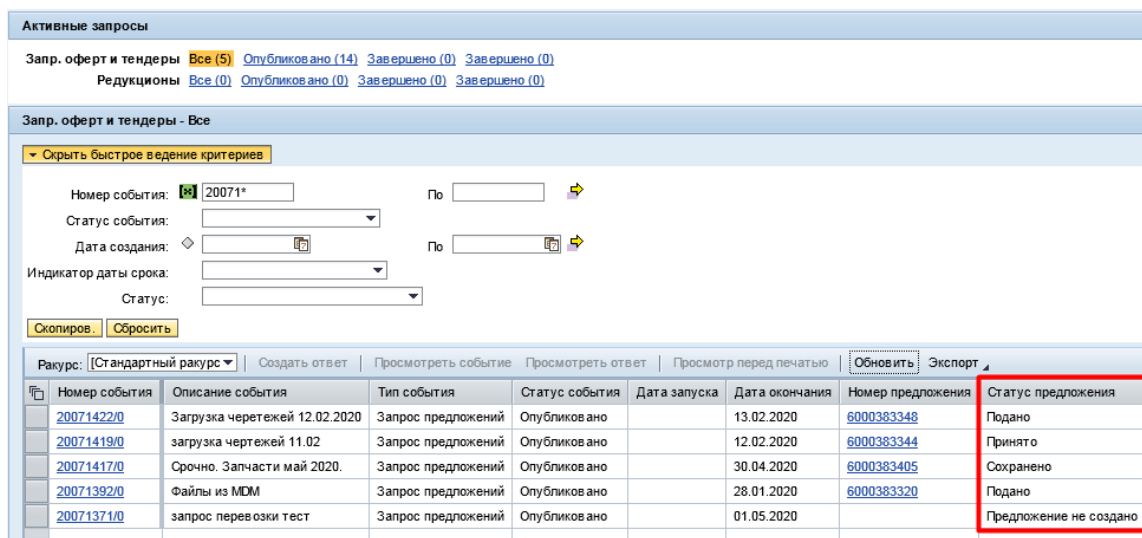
Активные запросы

Запр. оферт и тендеры Все (5) Опубликовано (14) Завершено (0) Завершено (0)
Редукционы Все (0) Опубликовано (0) Завершено (0) Завершено (0)

Запр. оферт и тендеры - Все

Скрыть быстрое ведение критериев

Номер события: 20071* По
Статус события:
Дата создания: По
Индикатор даты срока:
Статус:

Скопиров. Сбросить

Ракурс: [Стандартный ракурс] Создать ответ Просмотреть событие Просмотреть ответ Просмотр перед печатью Обновить Экспорт

| Номер события | Описание события | Тип события | Статус события | Дата запуска | Дата окончания | Номер предложения | Статус предложения |
|---|---|---|---|---|---|---|---|
| 20071422/0 | Загрузка черетежей 12.02.2020 | Запрос предложений | Опубликовано | | 13.02.2020 | 6000383348 | Подано |
| 20071419/0 | загрузка чертежей 11.02 | Запрос предложений | Опубликовано | | 12.02.2020 | 6000383344 | Принято |
| 20071417/0 | Срочно. Запчасти май 2020. | Запрос предложений | Опубликовано | | 30.04.2020 | 6000383405 | Сохранено |
| 20071392/0 | Файлы из MDM | Запрос предложений | Опубликовано | | 28.01.2020 | 6000383320 | Подано |
| 20071371/0 | запрос перевозки тест | Запрос предложений | Опубликовано | | 01.05.2020 | | Предложение не создано |